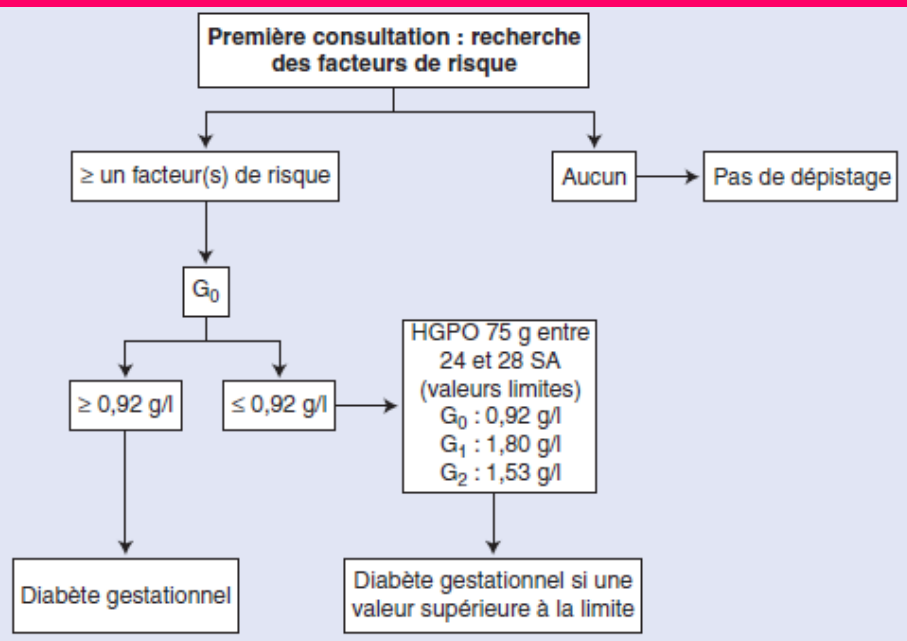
Première consultation : recherche des facteurs de risque

≥ un facteur(s) de risque

Aucun

Pas de dépistage

$G_0$

≥ 0,92 g/l

≤ 0,92 g/l

HGPO 75 g entre 24 et 28 SA (valeurs limites)
$G_0$ : 0,92 g/l
$G_1$ : 1,80 g/l
$G_2$ : 1,53 g/l

Diabète gestationnel

Diabète gestationnel si une valeur supérieure à la limite